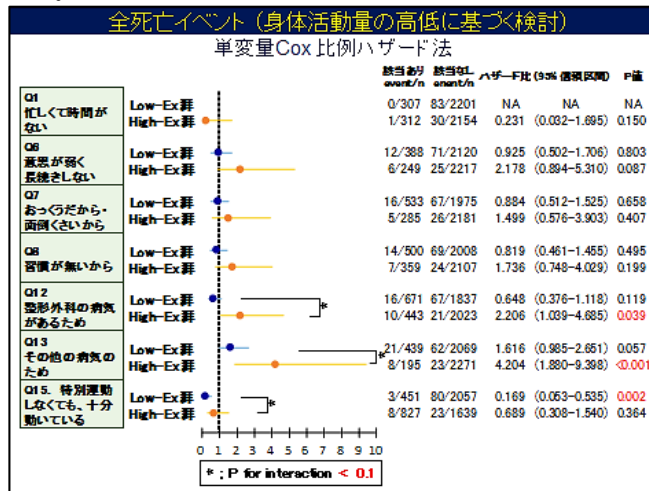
全死亡イベント（身体活動量の高低に基づく検討）

単変量Cox 比例ハザード法

| | | 該当あり event/n | 該当なし event/n | ハザード比 (95% 信頼区間) | P値 |
|---|---|---|---|---|---|
| Q1 忙しくて時間がない | Low-Ex群 | 0/307 | 83/2201 | NA NA | NA |
| | High-Ex群 | 1/312 | 30/2154 | 0.231 (0.032–1.695) | 0.150 |
| Q6 意思が弱く長続きしない | Low-Ex群 | 12/388 | 71/2120 | 0.925 (0.502–1.706) | 0.803 |
| | High-Ex群 | 6/249 | 25/2217 | 2.178 (0.894–5.310) | 0.087 |
| Q7 おっくうだから・面倒くさいから | Low-Ex群 | 16/533 | 67/1975 | 0.884 (0.512–1.525) | 0.658 |
| | High-Ex群 | 5/285 | 26/2181 | 1.499 (0.576–3.903) | 0.407 |
| Q8 習慣が無いから | Low-Ex群 | 14/500 | 69/2008 | 0.819 (0.461–1.455) | 0.495 |
| | High-Ex群 | 7/359 | 24/2107 | 1.736 (0.748–4.029) | 0.199 |
| Q12 整形外科の病気があるため | Low-Ex群 | 16/671 | 67/1837 | 0.648 (0.376–1.118) | 0.119 |
| | High-Ex群 | 10/443 | 21/2023 | 2.206 (1.039–4.685) | 0.039 |
| Q13 その他の病気のため | Low-Ex群 | 21/439 | 62/2069 | 1.616 (0.985–2.651) | 0.057 |
| | High-Ex群 | 8/195 | 23/2271 | 4.204 (1.880–9.398) | <0.001 |
| Q15. 特別運動しなくても、十分動いている | Low-Ex群 | 3/451 | 80/2057 | 0.169 (0.053–0.535) | 0.002 |
| | High-Ex群 | 8/827 | 23/1639 | 0.689 (0.308–1.540) | 0.364 |

*
*
*

0 1 2 3 4 5 6 7 8 9 10

*：P for interaction < 0.1